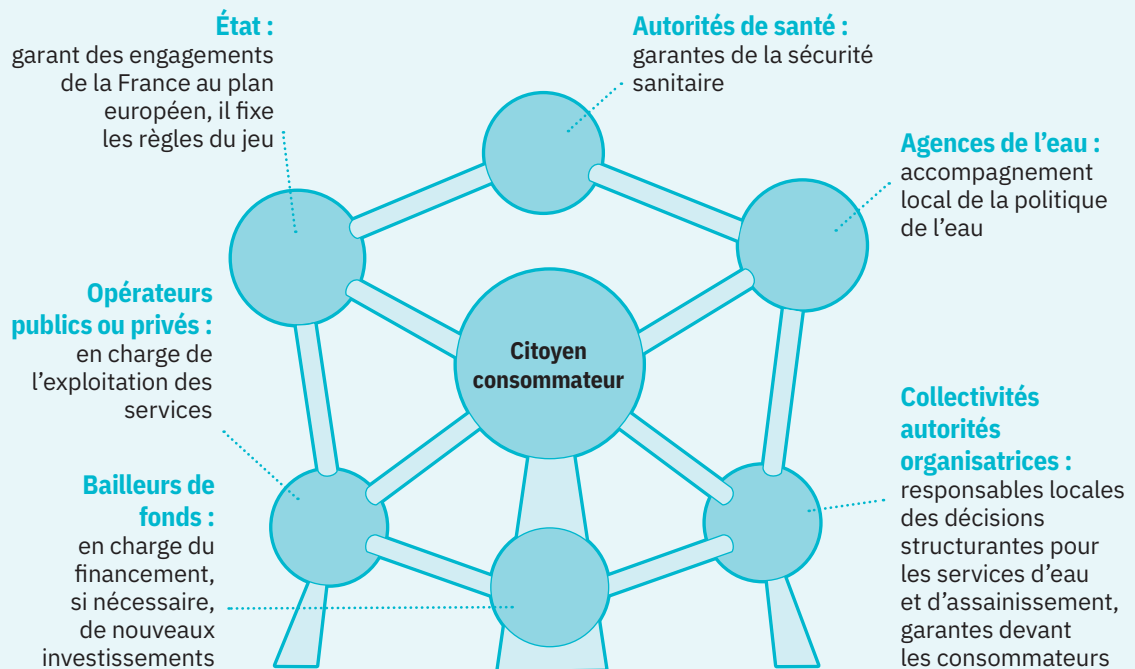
État :
garant des engagements de la France au plan européen, il fixe les règles du jeu

Autorités de santé :
garantes de la sécurité sanitaire

Agences de l'eau :
accompagnement local de la politique de l'eau

Opérateurs publics ou privés :
en charge de l'exploitation des services

Citoyen consommateur

Collectivités autorités organisatrices :
responsables locales des décisions structurantes pour les services d'eau et d'assainissement, garantes devant les consommateurs

Bailleurs de fonds :
en charge du financement, si nécessaire, de nouveaux investissements